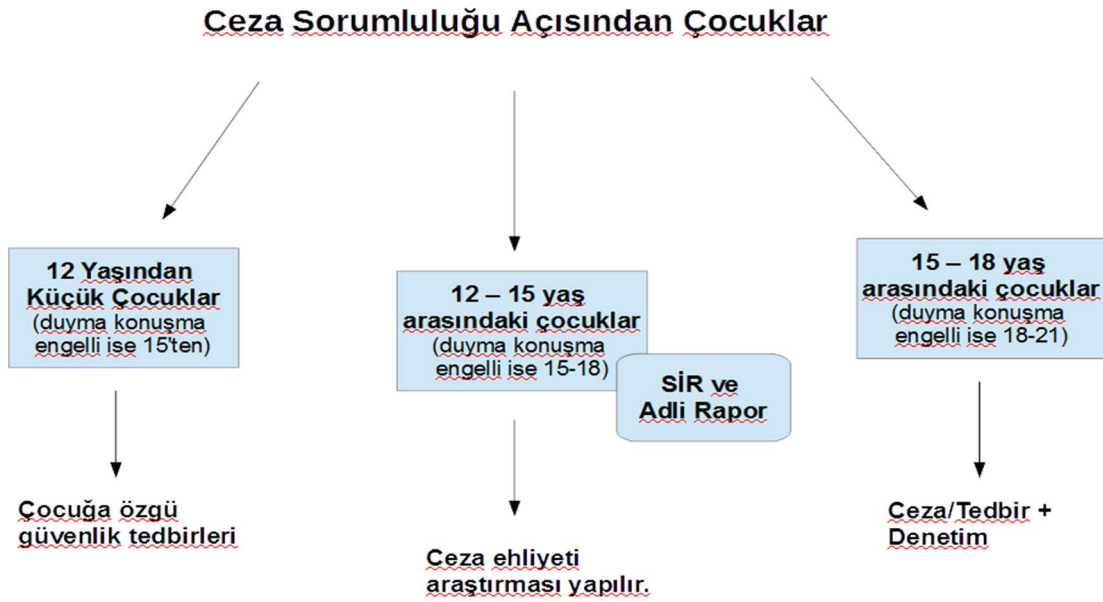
Ceza Sorumluluğu Açısından Çocuklar

12 Yaşından Küçük Çocuklar (duyma konuşma engelli ise 15'ten)

12 – 15 yaş arasındaki çocuklar (duyma konuşma engelli ise 15-18)

SİR ve Adli Rapor

15 – 18 yaş arasındaki çocuklar (duyma konuşma engelli ise 18-21)

Çocuğa özgü güvenlik tedbirleri

Ceza ehliyeti araştırması yapılır.

Ceza/Tedbir + Denetim